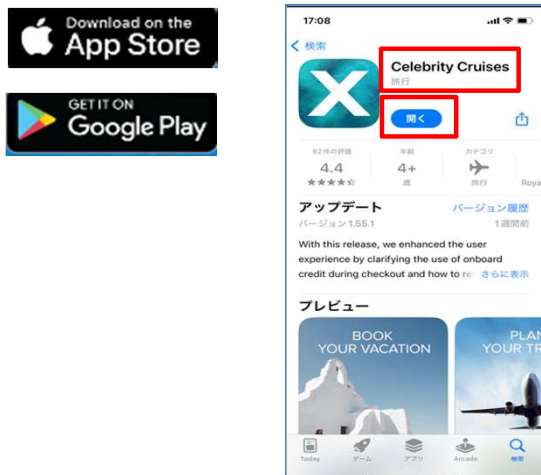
Download on the
App Store

GET IT ON
Google Play

17:08

< 検索

Celebrity Cruises
旅行

開く

82件の評価
4.4
★★★★☆

年齢
4+
歳

カテゴリ
旅行

Roya

アップデート
バージョン履歴
バージョン1.55.1
1週間前

With this release, we enhanced the user experience by clarifying the use of onboard credit during checkout and how to re さらに表示

プレビュー

BOOK
YOUR VACATION

PLAN
YOUR TR

Today
ゲーム
アプリ
Arcade
検索